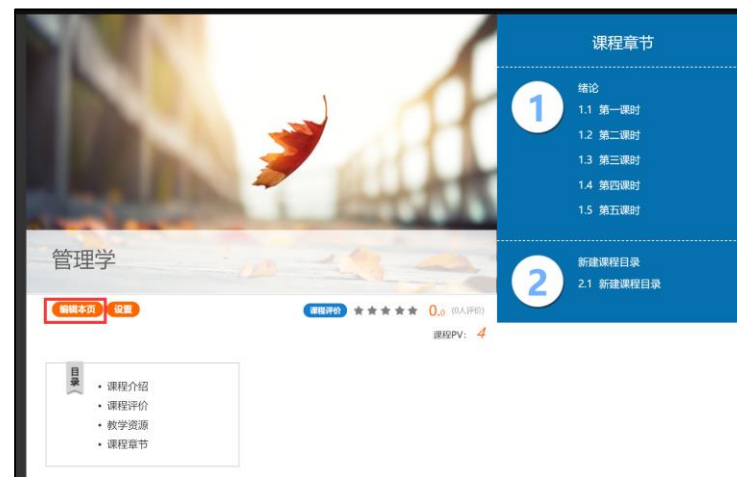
管理学

编辑本页 设置

课程评价 ★★★★★ 0.0 (0人评价)

课程PV: 4

目录

- 课程介绍
- 课程评价
- 教学资源
- 课程章节

课程章节

1
绪论
1.1 第一课时
1.2 第二课时
1.3 第三课时
1.4 第四课时
1.5 第五课时

2
新建课程目录
2.1 新建课程目录